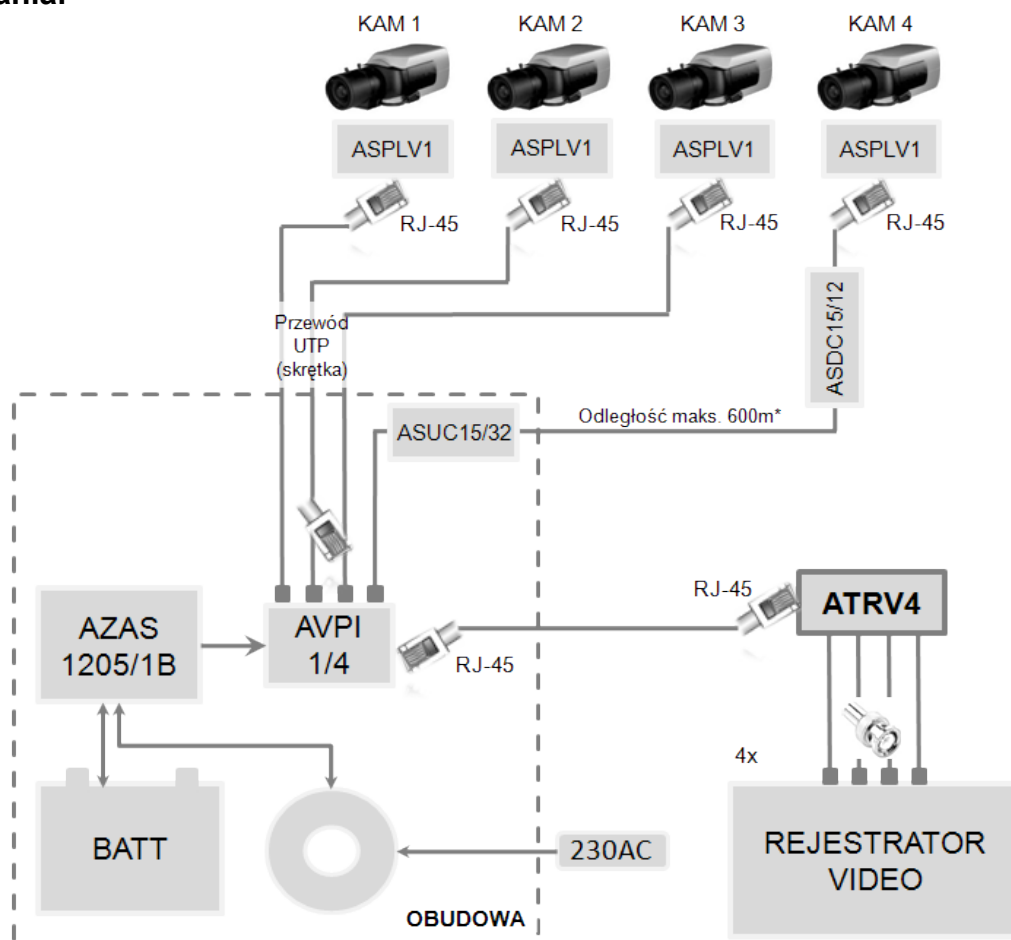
KAM 1
KAM 2
KAM 3
KAM 4
ASPLV1
ASPLV1
ASPLV1
ASPLV1
RJ-45
RJ-45
RJ-45
RJ-45
Przewód UTP (skrętka)
ASDC15/12
ASUC15/32
Odległość maks. 600m*
AZAS 1205/1B
AVPI 1/4
RJ-45
RJ-45
ATRV4
4x
BATT
230AC
REJESTRATOR VIDEO
OBUDOWA